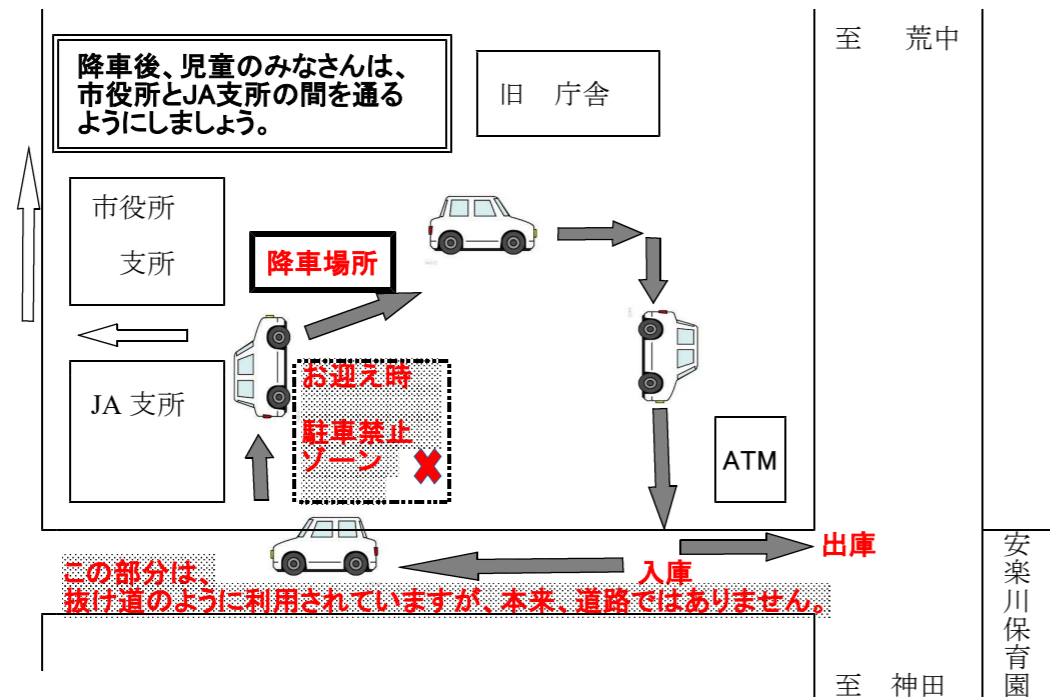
降車後、児童のみなさんは、市役所とJA支所の間を通るようにしましょう。

旧　庁舎

至　荒中

市役所

支所

降車場所

お迎え時

駐車禁止ゾーン

JA 支所

ATM

出庫

入庫

安楽川保育園

この部分は、
抜け道のように利用されていますが、本来、道路ではありません。

至　神田